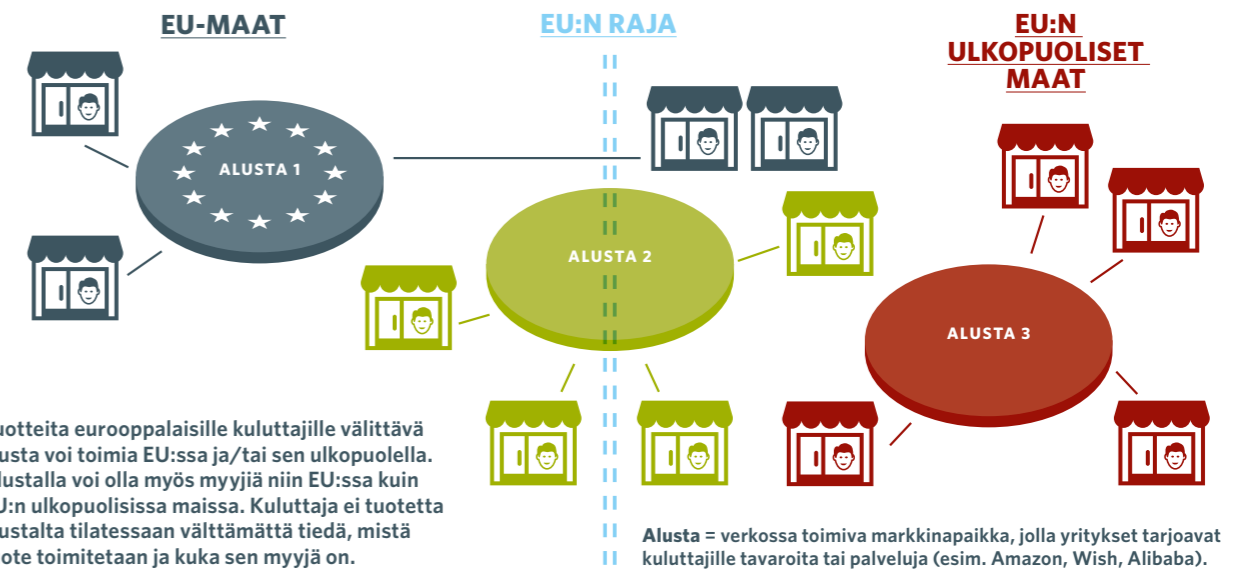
EU-MAAT

EU:N RAJA

EU:N ULKOPUOLISET MAAT

ALUSTA 1

ALUSTA 2

ALUSTA 3

uotteita eurooppalaisille kuluttajille välittävä usta voi toimia EU:ssa ja/tai sen ulkopuolella. ustalla voi olla myös myyjiä niin EU:ssa kuin :n ulkopuolisissa maissa. Kuluttaja ei tuotetta ustalta tilatessaan välttämättä tiedä, mistä ote toimitetaan ja kuka sen myyjä on.

Alusta = verkossa toimiva markkinapaikka, jolla yritykset tarjoavat kuluttajille tavaroita tai palveluja (esim. Amazon, Wish, Alibaba).